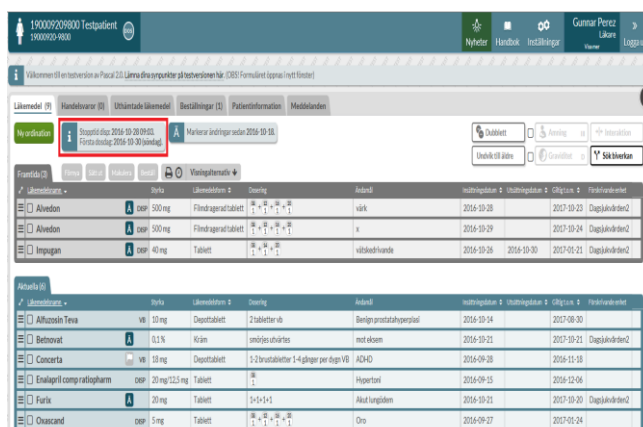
190009209800 Testpatient
19000920-9800

Nyheter Handbok Inställningar Gunnar Perez Läkare Logga ut

Välkommen till en testversion av Pascal 2.0. Lämna dina synpunkter på testversionen här. (OBS! Formuläret öppnas i nytt fönster)

Läkemedel (9) Handelsvaror (0) Uthämtade läkemedel Beställningar (1) Patientinformation Meddelanden

Ny ordination

Stopptid disp: 2016-10-28 09:00.
Första dosdag: 2016-10-30 (söndag).

Markerar ändringar sedan 2016-10-18.

Dubblett Amning Interaktion
Undvik till äldre Graviditet Sök biverkan

Framtida (3) Förnya Sätt ut Makulera Ändra Visningsalternativ

| Läkemedelsnamn | Styrka | Läkemedelsform | Dosering | Ändamål | Insättningsdatum | Utsättningsdatum | Giltig t.o.m. | Förskrivarenhet |
|---|---|---|---|---|---|---|---|---|
| Alvedon DISP | 500 mg | Filmdragerad tablett | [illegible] | värk | 2016-10-28 | | 2017-10-23 | Dagsjukvården2 |
| Alvedon DISP | 500 mg | Filmdragerad tablett | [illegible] | x | 2016-10-29 | | 2017-10-24 | Dagsjukvården2 |
| Impugan DISP | 40 mg | Tablett | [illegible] | vätskedrivande | 2016-10-26 | 2016-10-30 | 2017-01-21 | Dagsjukvården2 |

Aktuella (6)

| Läkemedelsnamn | Styrka | Läkemedelsform | Dosering | Ändamål | Insättningsdatum | Utsättningsdatum | Giltig t.o.m. | Förskrivarenhet |
|---|---|---|---|---|---|---|---|---|
| Alfuzosin Teva VB | 10 mg | Depottablett | 2 tabletter vb | Benign prostatahyperplasi | 2016-10-14 | | 2017-08-30 | |
| Betnovat | 0,1 % | Kräm | smörjes utvärtes | mot eksem | 2016-10-21 | | 2017-10-21 | Dagsjukvården2 |
| Concerta VB | 18 mg | Depottablett | 1-2 brustabletter 1-4 gånger per dygn VB | ADHD | 2016-09-28 | | 2016-11-18 | |
| Enalapril comp ratiopharm DISP | 20 mg/12,5 mg | Tablett | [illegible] | Hypertoni | 2016-09-15 | | 2016-12-06 | |
| Furix | 20 mg | Tablett | 1+1+1+1 | Akut lungödem | 2016-10-21 | | 2017-10-20 | Dagsjukvården2 |
| Oxascand DISP | 5 mg | Tablett | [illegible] | Oro | 2016-09-27 | | 2017-01-24 | |